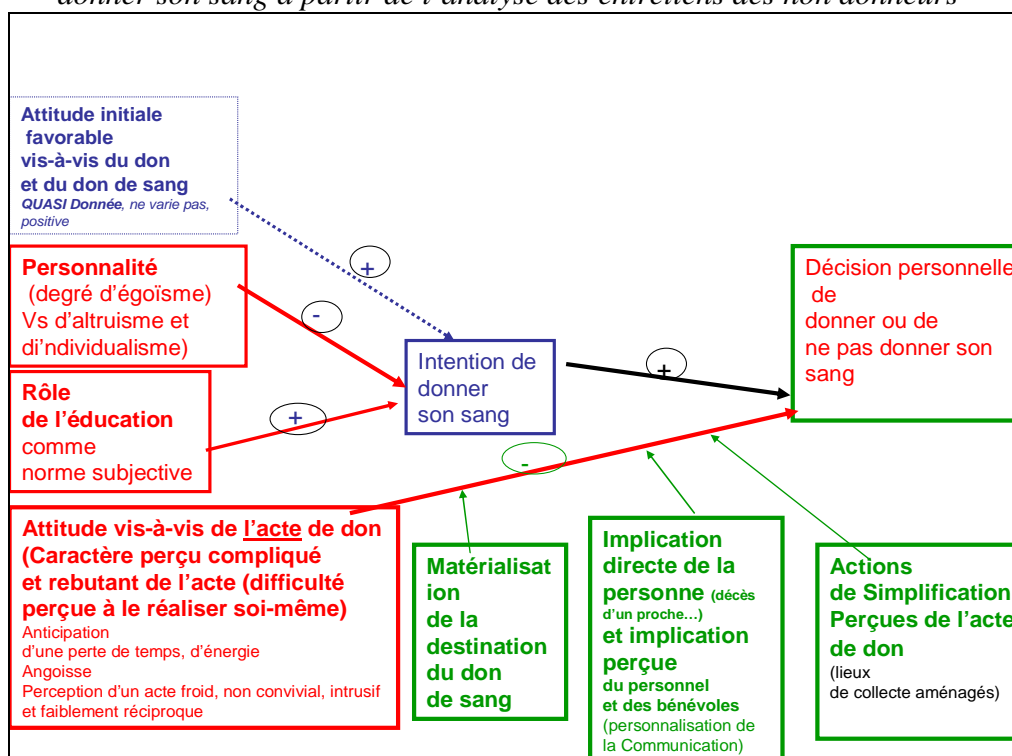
donner son sang à partir de l'analyse des entretiens des non donneurs

Attitude initiale favorable vis-à-vis du don et du don de sang
QUASI Donnée, ne varie pas, positive

+

Personnalité (degré d'égoïsme) Vs d'altruisme et di'ndividualisme)

-

Rôle de l'éducation comme norme subjective

+

Intention de donner son sang

+

Décision personnelle de donner ou de ne pas donner son sang

-

Attitude vis-à-vis de l'acte de don (Caractère perçu compliqué et rebutant de l'acte (difficulté perçue à le réaliser soi-même)
Anticipation d'une perte de temps, d'énergie
Angoisse
Perception d'un acte froid, non convivial, intrusif et faiblement réciproque

Matérialisation de la destination du don de sang

Implication directe de la personne (décès d'un proche…) et implication perçue du personnel et des bénévoles (personnalisation de la Communication)

Actions de Simplification Perçues de l'acte de don (lieux de collecte aménagés)